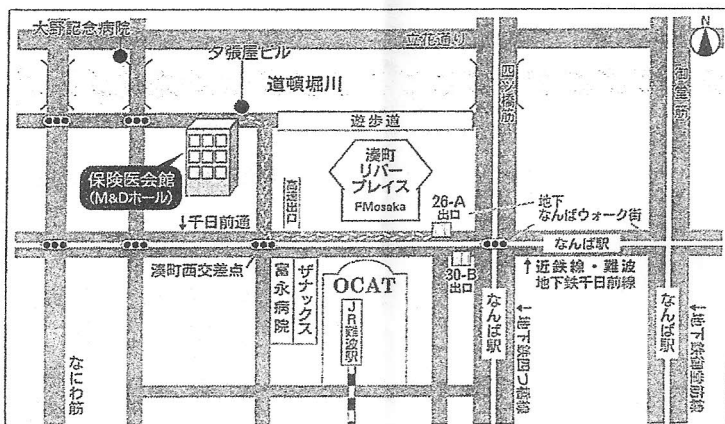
大野記念病院
夕張屋ビル
立花通り
道頓堀川
遊歩道
四ツ橋筋
御堂筋
N
保険医会館
(M&Dホール)
湊町
リバー
プレイス
FMosaka
高速出口
26-A
出口
地下
なんばウォーク街
↓千日前通
なんば駅
湊町西交差点
富永病院
ザナックス
OCAT
JR難波駅
30-B
出口
↑近鉄線・難波
地下鉄千日前線
なんば駅
↓地下鉄四つ橋線
なんば駅
↓地下鉄御堂筋線
なにわ筋